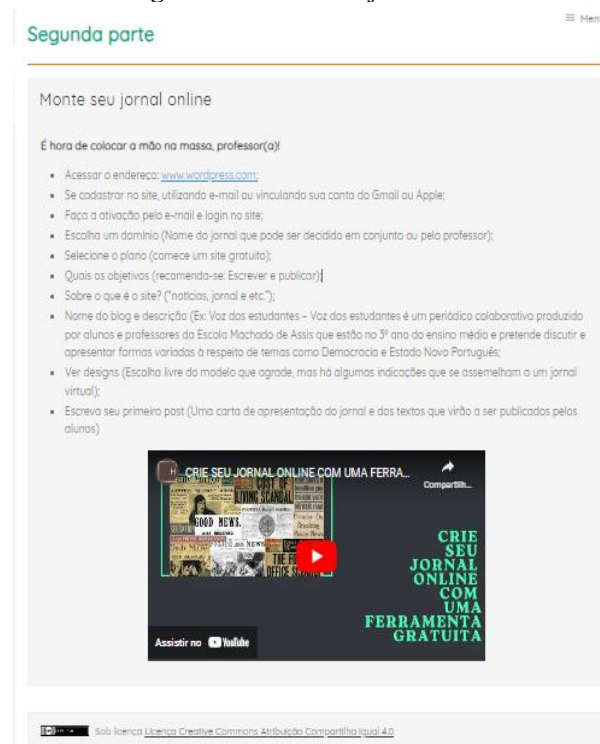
Segunda parte

≡ Men

Monte seu jornal online

É hora de colocar a mão na massa, professor(a)!

- Acessar o endereço: www.wordpress.com;
- Se cadastrar no site, utilizando e-mail ou vinculando sua conta do Gmail ou Apple;
- Faça a ativação pelo e-mail e login no site;
- Escolha um domínio (Nome do jornal que pode ser decidido em conjunto ou pelo professor);
- Selecione o plano (comece um site gratuito);
- Quais os objetivos (recomenda-se: Escrever e publicar);
- Sobre o que é o site? ("notícias, jornal e etc.");
- Nome do blog e descrição (Ex: Voz dos estudantes – Voz dos estudantes é um periódico colaborativo produzido por alunos e professores da Escola Machado de Assis que estão no 3º ano do ensino médio e pretende discutir e apresentar formas variadas à respeito de temas como Democracia e Estado Novo Português;
- Ver designs (Escolha livre do modelo que agrade, mas há algumas indicações que se assemelham a um jornal virtual);
- Escreva seu primeiro post (Uma carta de apresentação do jornal e dos textos que virão a ser publicados pelos alunos)

CRIE SEU JORNAL ONLINE COM UMA FERRA...

Compartilh...

GOOD NEWS

CRIE SEU JORNAL ONLINE COM UMA FERRAMENTA GRATUITA

Assistir no YouTube

Sob licença Licença Creative Commons Atribuição Compartilha Igual 4.0